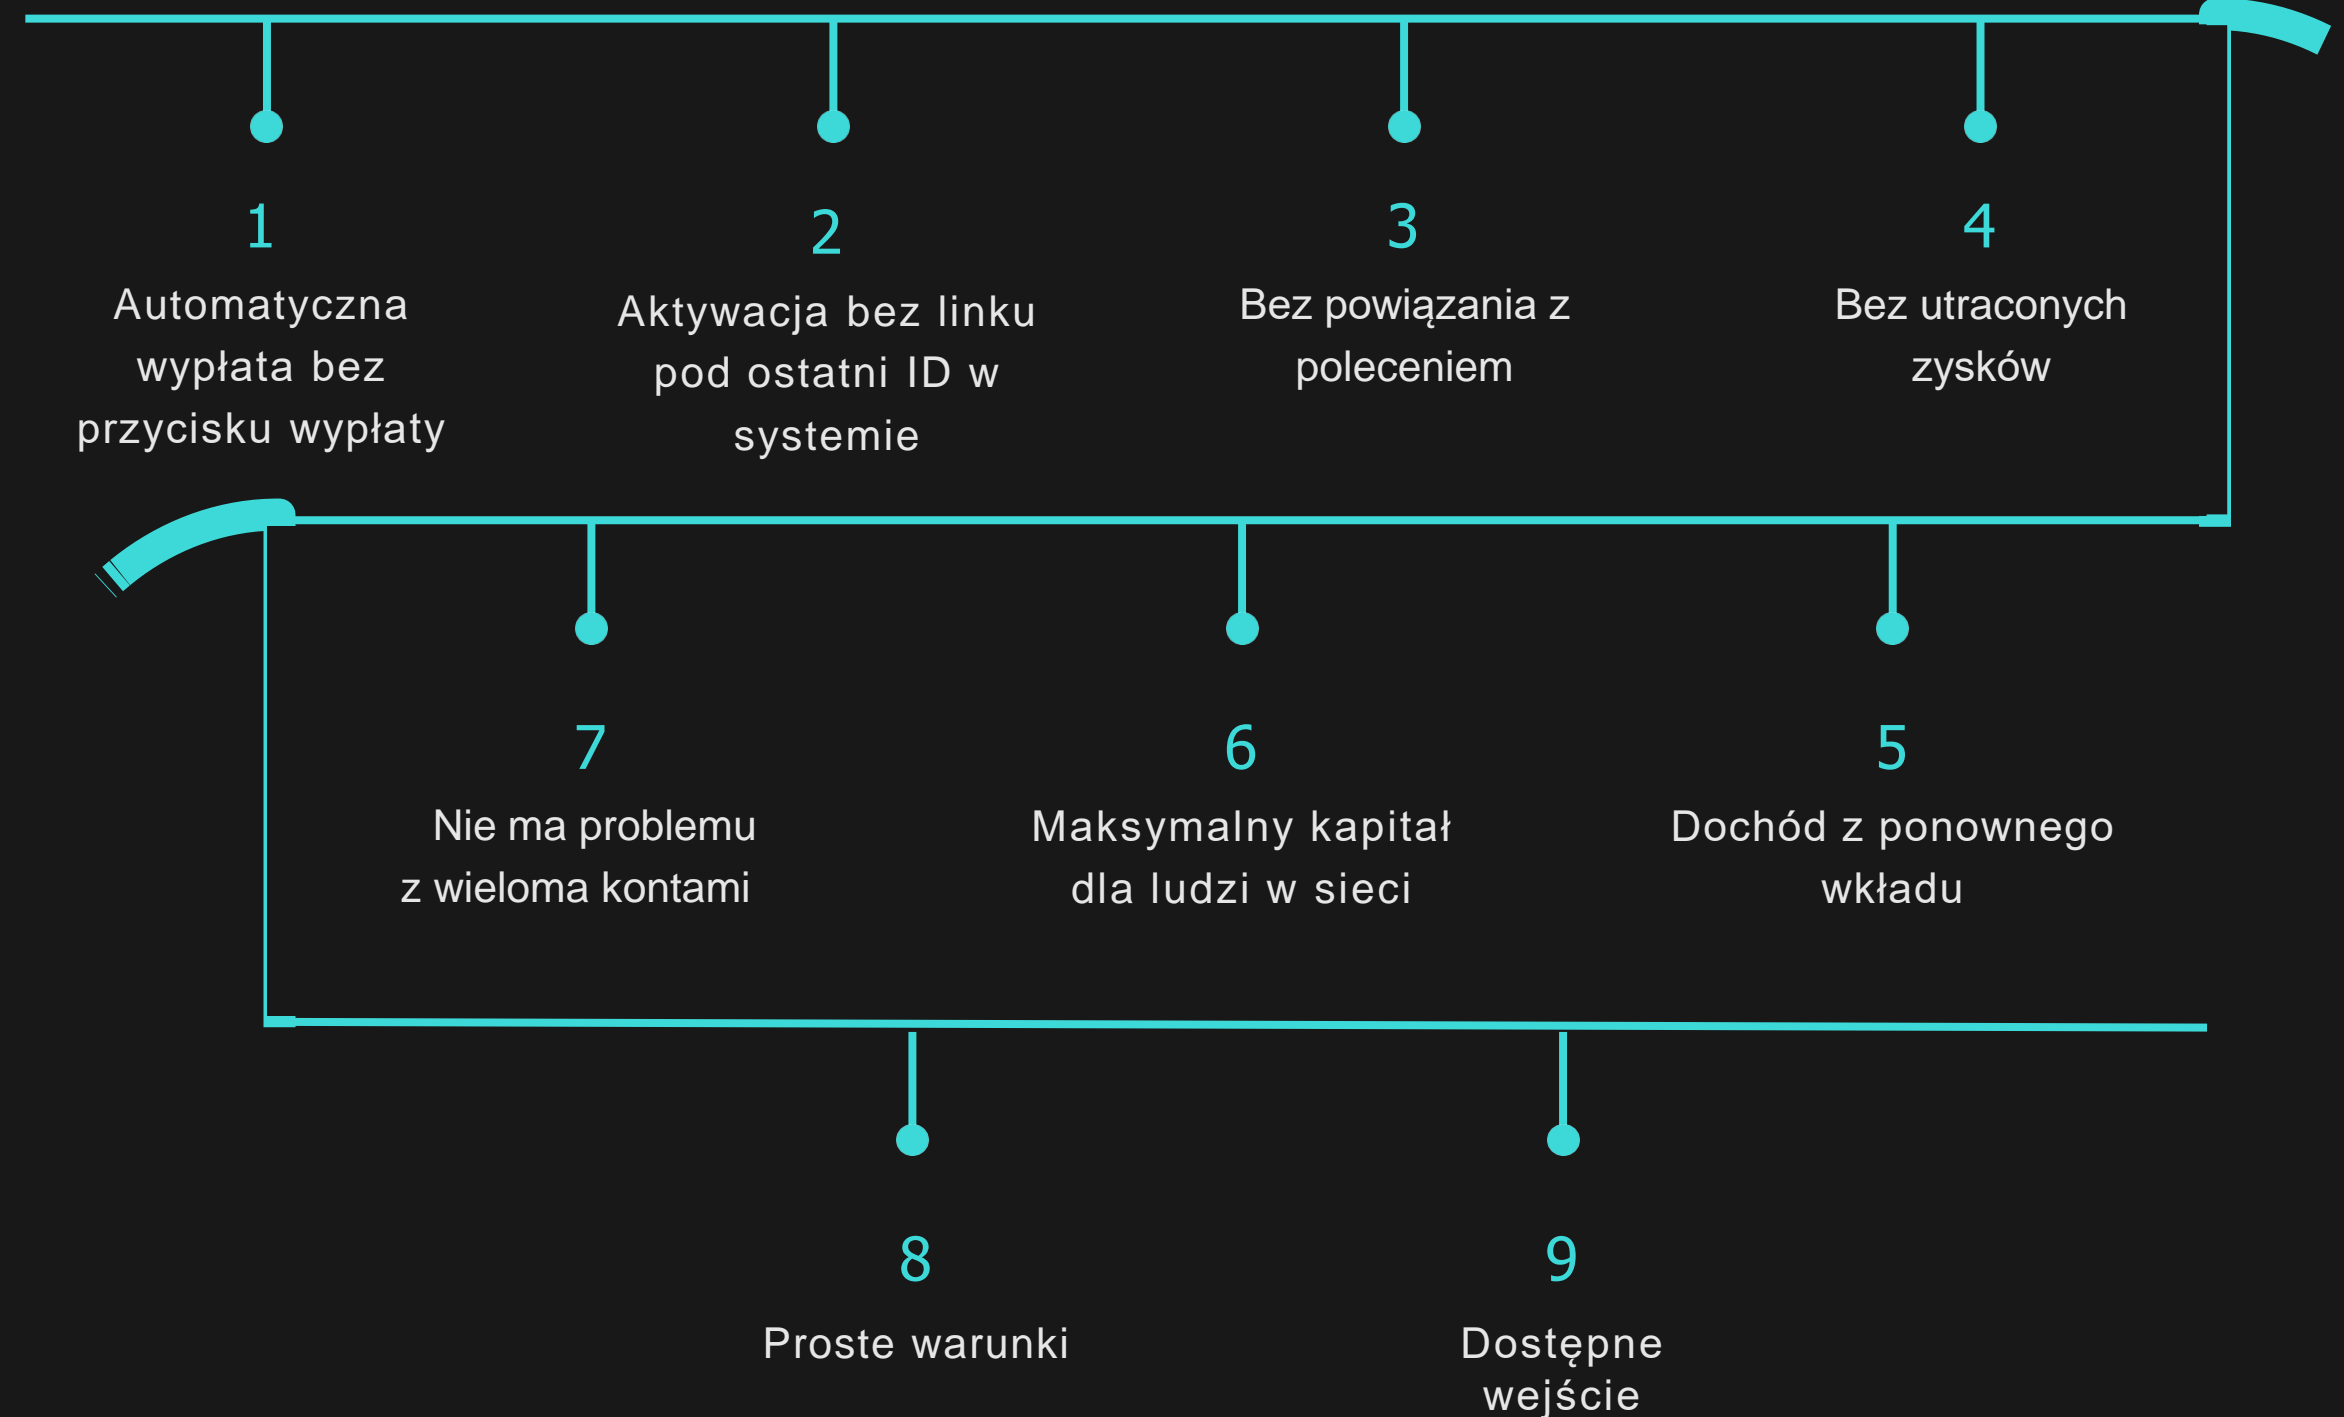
1
Automatyczna wypłata bez przycisku wypłaty

2
Aktywacja bez linku pod ostatni ID w systemie

3
Bez powiązania z poleceniem

4
Bez utraconych zysków

7
Nie ma problemu z wieloma kontami

6
Maksymalny kapitał dla ludzi w sieci

5
Dochód z ponownego wkładu

8
Proste warunki

9
Dostępne wejście